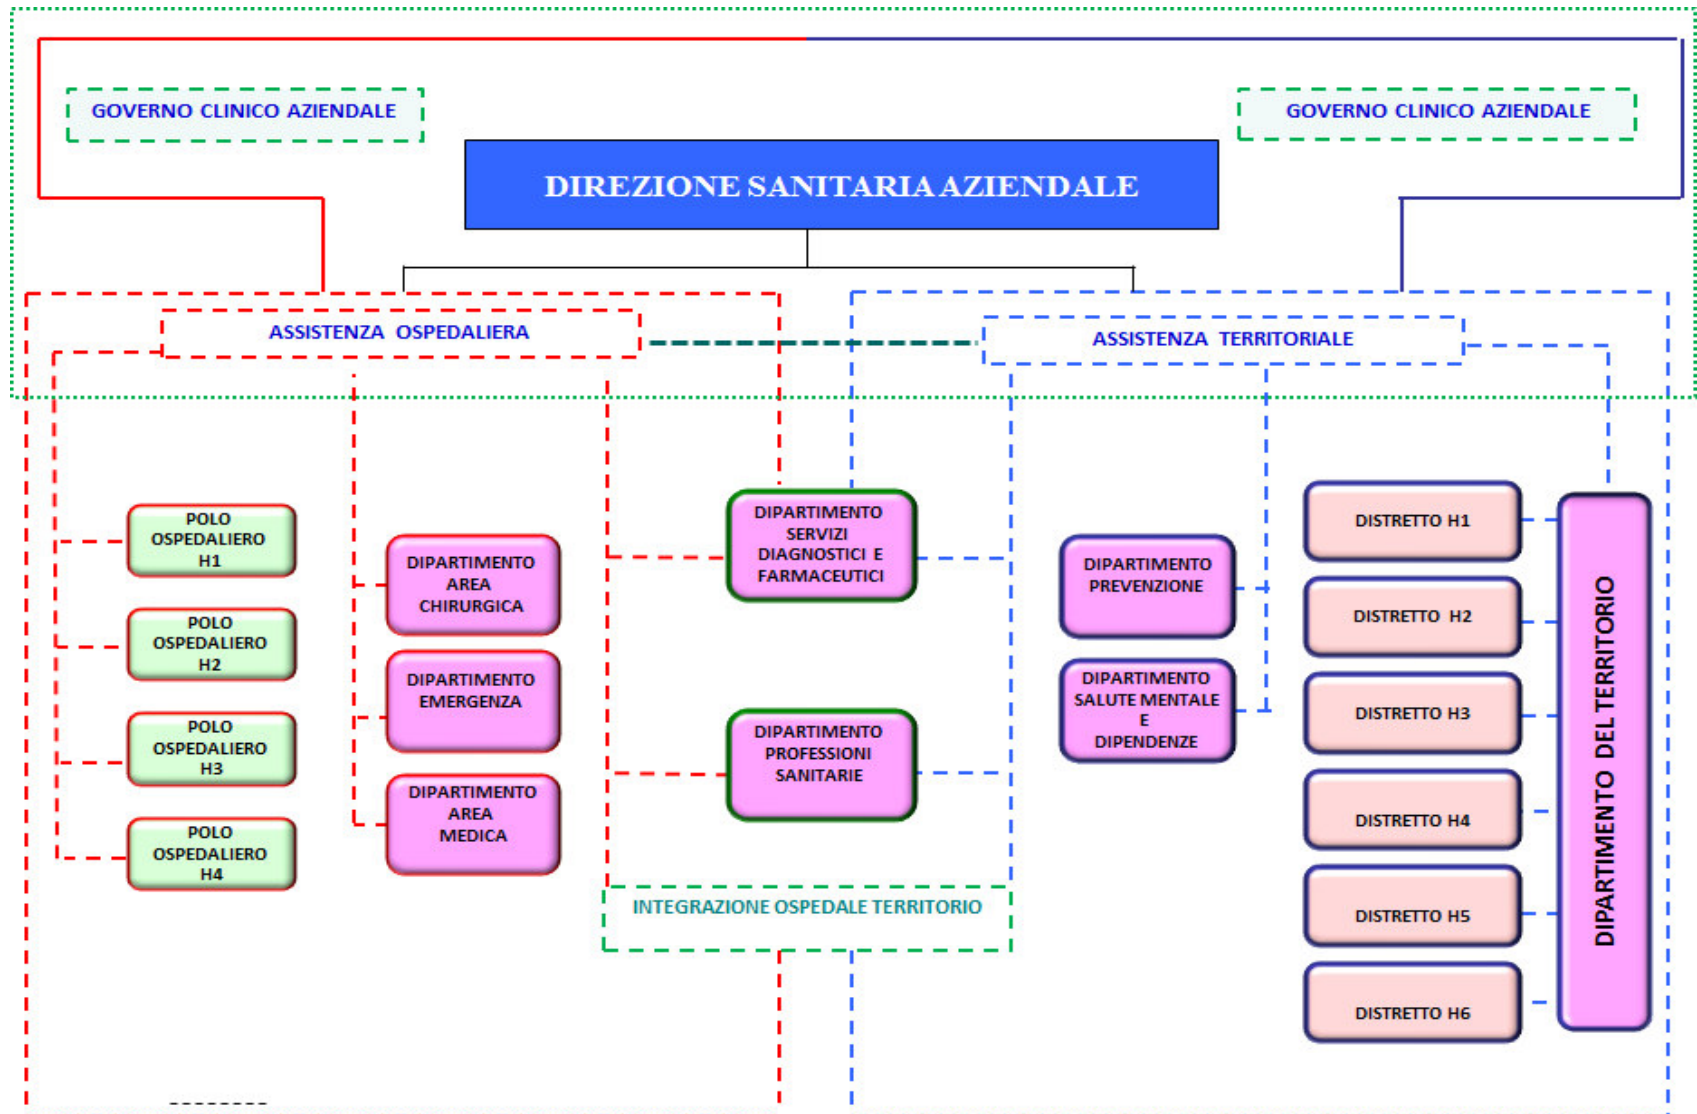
GOVERNO CLINICO AZIENDALE

GOVERNO CLINICO AZIENDALE

DIREZIONE SANITARIA AZIENDALE

ASSISTENZA OSPEDALIERA

ASSISTENZA TERRITORIALE

POLO OSPEDALIERO H1

POLO OSPEDALIERO H2

POLO OSPEDALIERO H3

POLO OSPEDALIERO H4

DIPARTIMENTO AREA CHIRURGICA

DIPARTIMENTO EMERGENZA

DIPARTIMENTO AREA MEDICA

DIPARTIMENTO SERVIZI DIAGNOSTICI E FARMACEUTICI

DIPARTIMENTO PROFESSIONI SANITARIE

DIPARTIMENTO PREVENZIONE

DIPARTIMENTO SALUTE MENTALE E DIPENDENZE

DISTRETTO H1

DISTRETTO H2

DISTRETTO H3

DISTRETTO H4

DISTRETTO H5

DISTRETTO H6

DIPARTIMENTO DEL TERRITORIO

INTEGRAZIONE OSPEDALE TERRITORIO